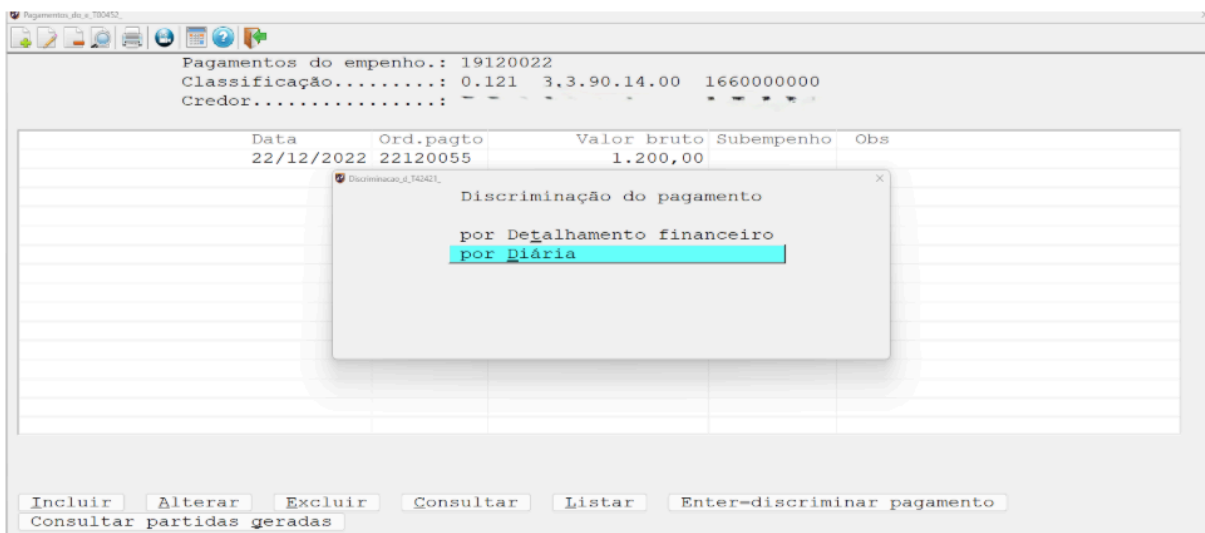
Pagamentos_do_e_T00452_

Pagamentos do empenho.: 19120022
Classificação.........: 0.121 3.3.90.14.00 1660000000
Credor................: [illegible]

| Data | Ord.pagto | Valor bruto | Subempenho | Obs |
|---|---|---|---|---|
| 22/12/2022 | 22120055 | 1.200,00 | | |

Discriminacao_d_T42421_

Discriminação do pagamento

por Detalhamento financeiro
por Diária

Incluir Alterar Excluir Consultar Listar Enter=discriminar pagamento
Consultar partidas geradas